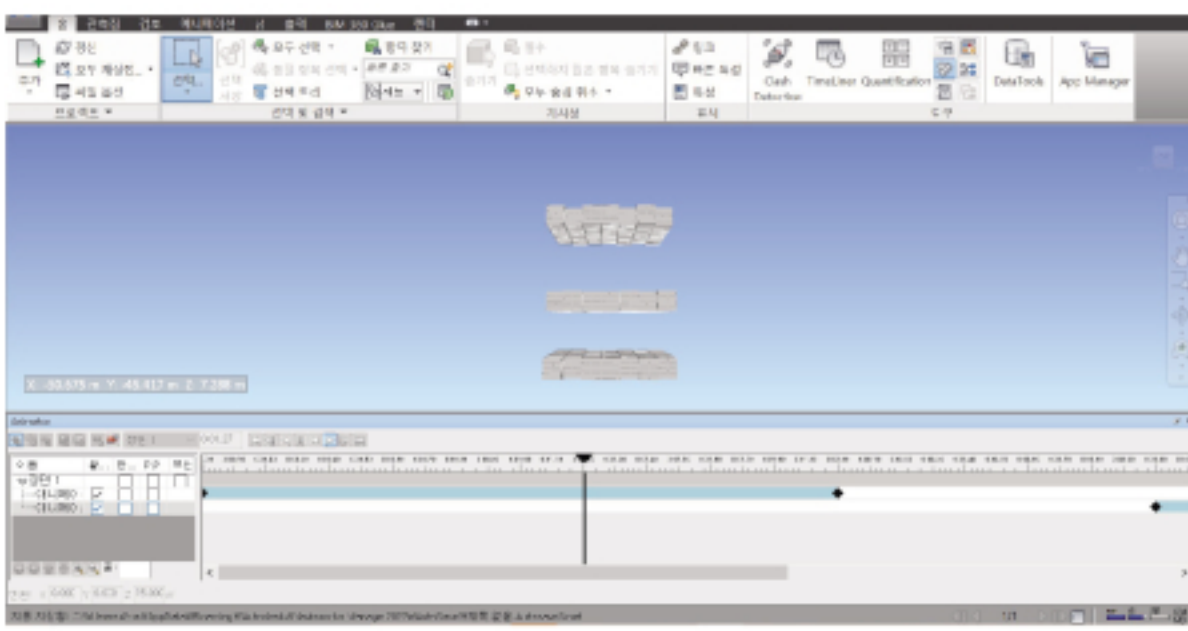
홈 관점 검토 애니메이션 뷰 출력 BIM 360 Glue 렌더

추가 갱신 모두 재설정... 파일 옵션 프로젝트 ▾

선택 선택 및 검색 ▾

숨기기 모두 숨김 취소 ▾ 가시성

링크 빠른 특성 특성 표시

Clash Detective TimeLiner Quantification DataTools App Manager 도구

X: -93.675 m Y: -45.417 m Z: 7.188 m

Animator

장면 1

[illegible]